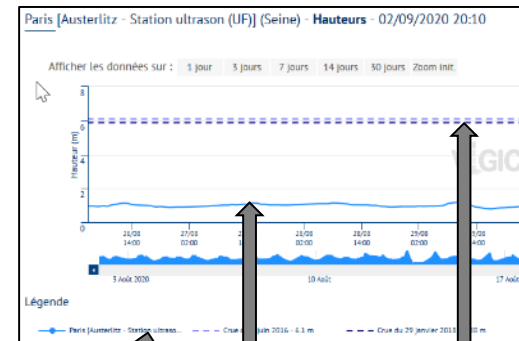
Paris [Austerlitz - Station ultrason (UF)] (Seine) - Hauteurs - 02/09/2020 20:10

Afficher les données sur : 1 jour 3 jours 7 jours 14 jours 30 jours Zoom init.

8
6
4
2
0

Hauteur (m)

26/08 14:00
27/08 02:00
2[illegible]
28/08 02:00
28/08 14:00
29/08 02:00
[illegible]
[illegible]

3 Août 2020
10 Août
17 Août

Légende

Paris [Austerlitz - Station ultrass...
Crue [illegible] juin 2016 - 4.1 m
Crue du 29 janvier 2018 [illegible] m